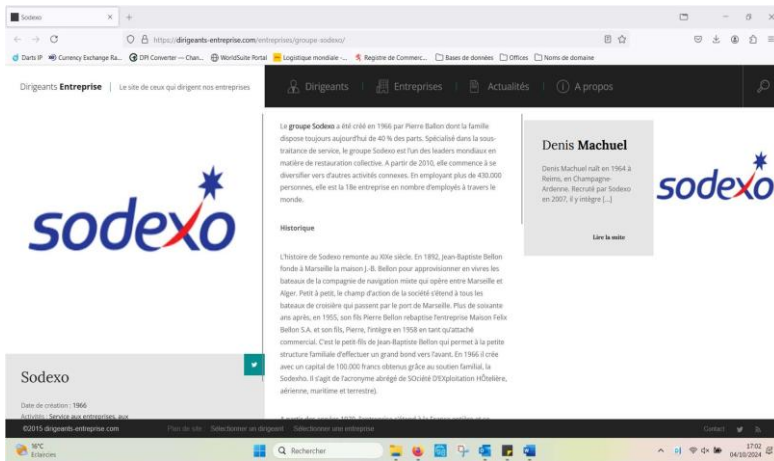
Sodexo ×  +

https://dirigeants-entreprise.com/entreprises/groupe-sodexo/

Darts IP  Currency Exchange Ra...  DPI Converter — Chan...  WorldSuite Portal  Logistique mondiale -...  Registre de Commerc...  Bases de données  Offices  Noms de domaine

Dirigeants Entreprise | Le site de ceux qui dirigent nos entreprises

Dirigeants  Entreprises  Actualités  A propos

sodexo

Le groupe Sodexo a été créé en 1966 par Pierre Bellon dont la famille dispose toujours aujourd'hui de 40 % des parts. Spécialisé dans la sous-traitance de service, le groupe Sodexo est l'un des leaders mondiaux en matière de restauration collective. A partir de 2010, elle commence à se diversifier vers d'autres activités connexes. En employant plus de 430.000 personnes, elle est la 18e entreprise en nombre d'employés à travers le monde.

Historique

L'histoire de Sodexo remonte au XIXe siècle. En 1892, Jean-Baptiste Bellon fonde à Marseille la maison J.-B. Bellon pour approvisionner en vivres les bateaux de la compagnie de navigation mixte qui opère entre Marseille et Alger. Petit à petit, le champ d'action de la société s'étend à tous les bateaux de croisière qui passent par le port de Marseille. Plus de soixante ans après, en 1955, son fils Pierre Bellon rebaptise l'entreprise Maison Felix Bellon S.A. et son fils, Pierre, l'intègre en 1958 en tant qu'attaché commercial. C'est le petit-fils de Jean-Baptiste Bellon qui permet à la petite structure familiale d'effectuer un grand bond vers l'avant. En 1966 il crée avec un capital de 100.000 francs obtenus grâce au soutien familial, la Sodexho. Il s'agit de l'acronyme abrégé de SOciété D'EXploitation HÔtelière, aérienne, maritime et terrestre).

Denis Machuel

Denis Machuel naît en 1964 à Reims, en Champagne-Ardenne. Recruté par Sodexo en 2007, il y intègre [...]

Lire la suite

sodexo

Sodexo

Date de création : 1966
Activités : Service aux entreprises, aux

©2015 dirigeants-entreprise.com   Plan de site   Sélectionner un dirigeant   Sélectionner une entreprise   Contact

16°C Éclaircies   Rechercher   17:02 04/10/2024